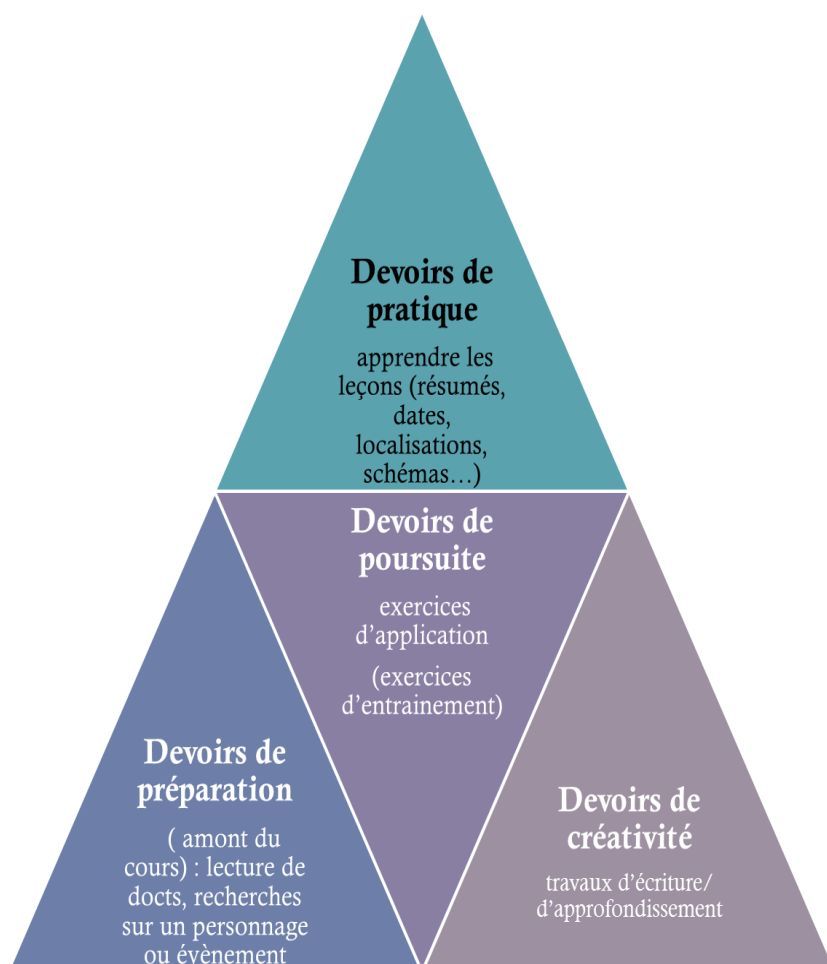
Devoirs de pratique

apprendre les leçons (résumés, dates, localisations, schémas…)

Devoirs de poursuite

exercices d'application

(exercices d'entrainement)

Devoirs de préparation

( amont du cours) : lecture de docts, recherches sur un personnage ou évènement

Devoirs de créativité

travaux d'écriture/ d'approfondissement